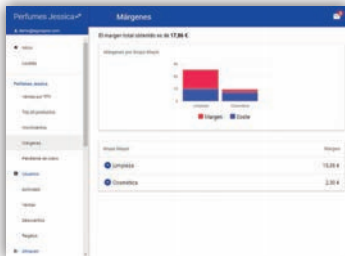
Perfumes Jessica
Márgenes
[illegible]
Inicio
Lockito
Perfumes Jessica
Ventas por TPV
Top de productos
Inventario
Márgenes
Pendiente de cobro
Usuarios
Animales
Ventas
Ubicación
Registro
Almacén
El margen total obtenido es de 17,86 €
Márgenes por Grupo Mayor
15
10
5
0
Limpieza
Cosmética
Margen
Coste
Grupo Mayor
Margen
Limpieza
15,06 €
Cosmética
2,80 €